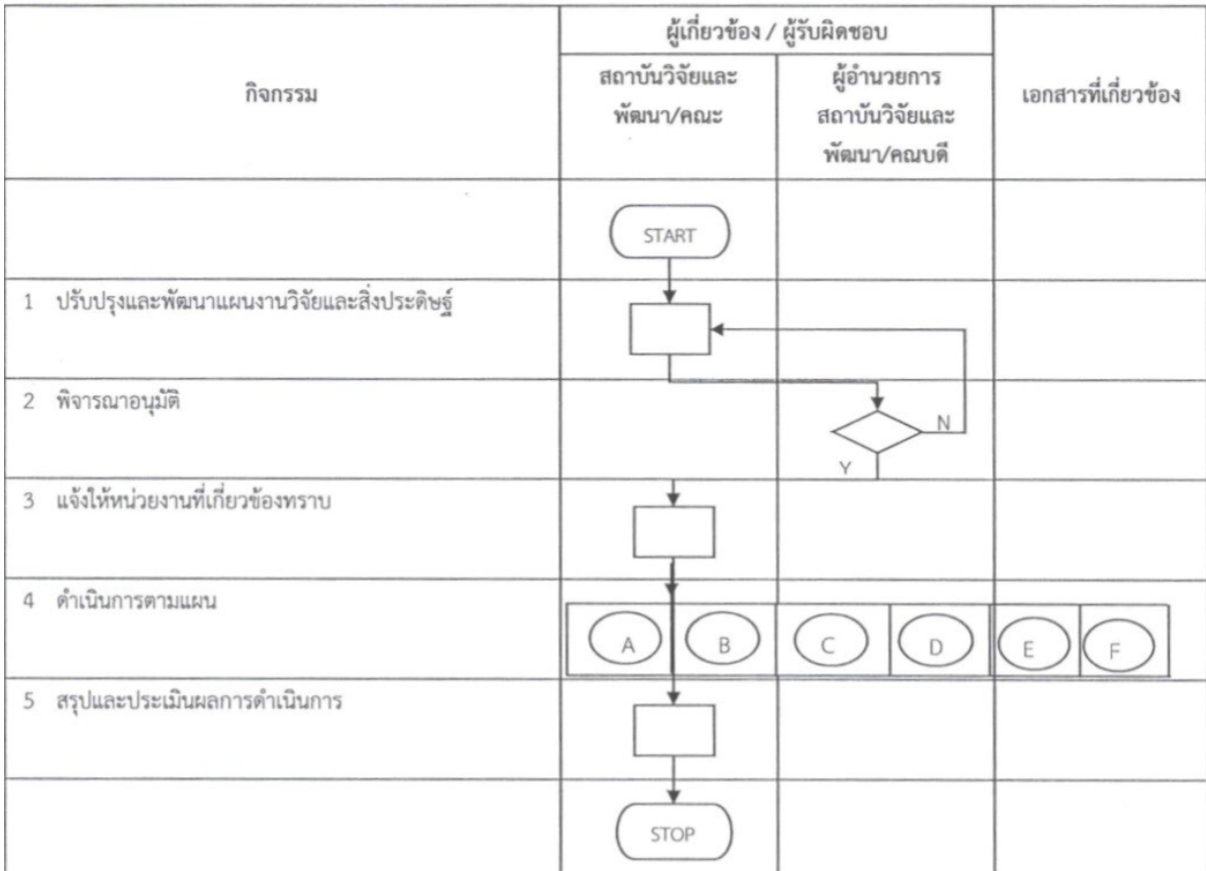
| กิจกรรม | ผู้เกี่ยวข้อง / ผู้รับผิดชอบ: สถาบันวิจัยและพัฒนา/คณะ | ผู้เกี่ยวข้อง / ผู้รับผิดชอบ: ผู้อำนวยการสถาบันวิจัยและพัฒนา/คณบดี | เอกสารที่เกี่ยวข้อง |
|---|---|---|---|
| | START | | |
| 1 ปรับปรุงและพัฒนาแผนงานวิจัยและสิ่งประดิษฐ์ | | | |
| 2 พิจารณาอนุมัติ | | N Y | |
| 3 แจ้งให้หน่วยงานที่เกี่ยวข้องทราบ | | | |
| 4 ดำเนินการตามแผน | A B | C D | E F |
| 5 สรุปและประเมินผลการดำเนินการ | | | |
| | STOP | | |